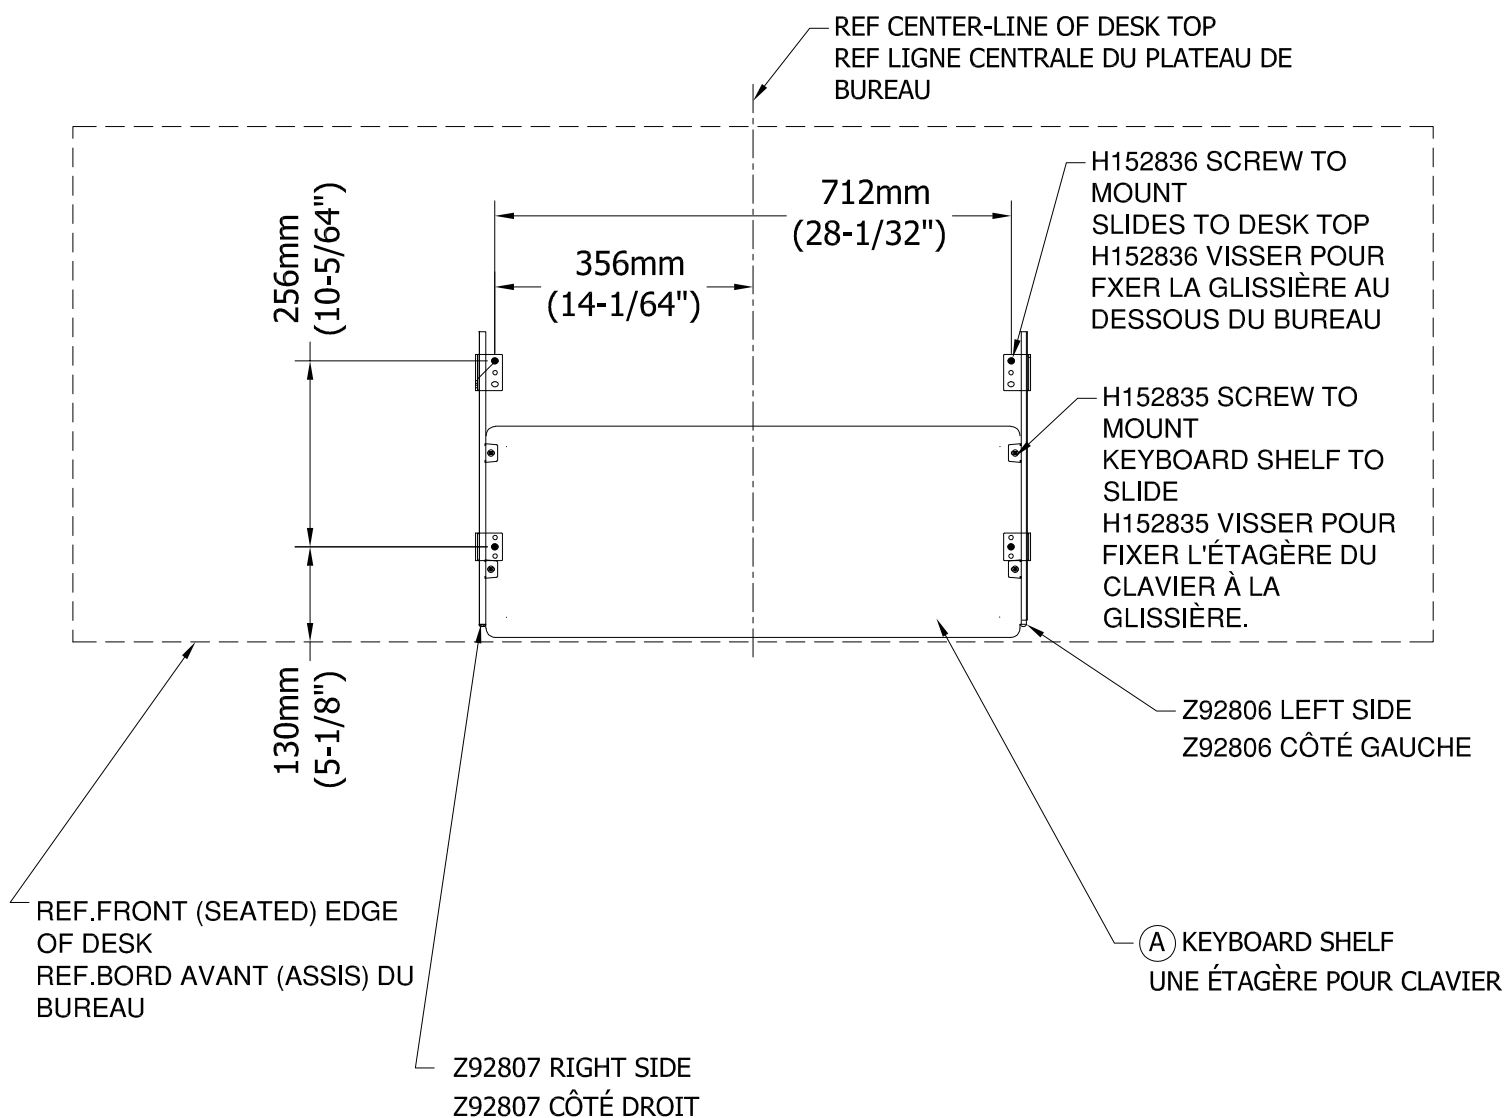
REF CENTER-LINE OF DESK TOP
REF LIGNE CENTRALE DU PLATEAU DE BUREAU

712mm
(28-1/32")

356mm
(14-1/64")

256mm
(10-5/64")

H152836 SCREW TO MOUNT
SLIDES TO DESK TOP
H152836 VISSER POUR FXER LA GLISSIÈRE AU DESSOUS DU BUREAU

H152835 SCREW TO MOUNT
KEYBOARD SHELF TO SLIDE
H152835 VISSER POUR FIXER L'ÉTAGÈRE DU CLAVIER À LA GLISSIÈRE.

130mm
(5-1/8")

Z92806 LEFT SIDE
Z92806 CÔTÉ GAUCHE

REF.FRONT (SEATED) EDGE OF DESK
REF.BORD AVANT (ASSIS) DU BUREAU

A KEYBOARD SHELF
UNE ÉTAGÈRE POUR CLAVIER

Z92807 RIGHT SIDE
Z92807 CÔTÉ DROIT